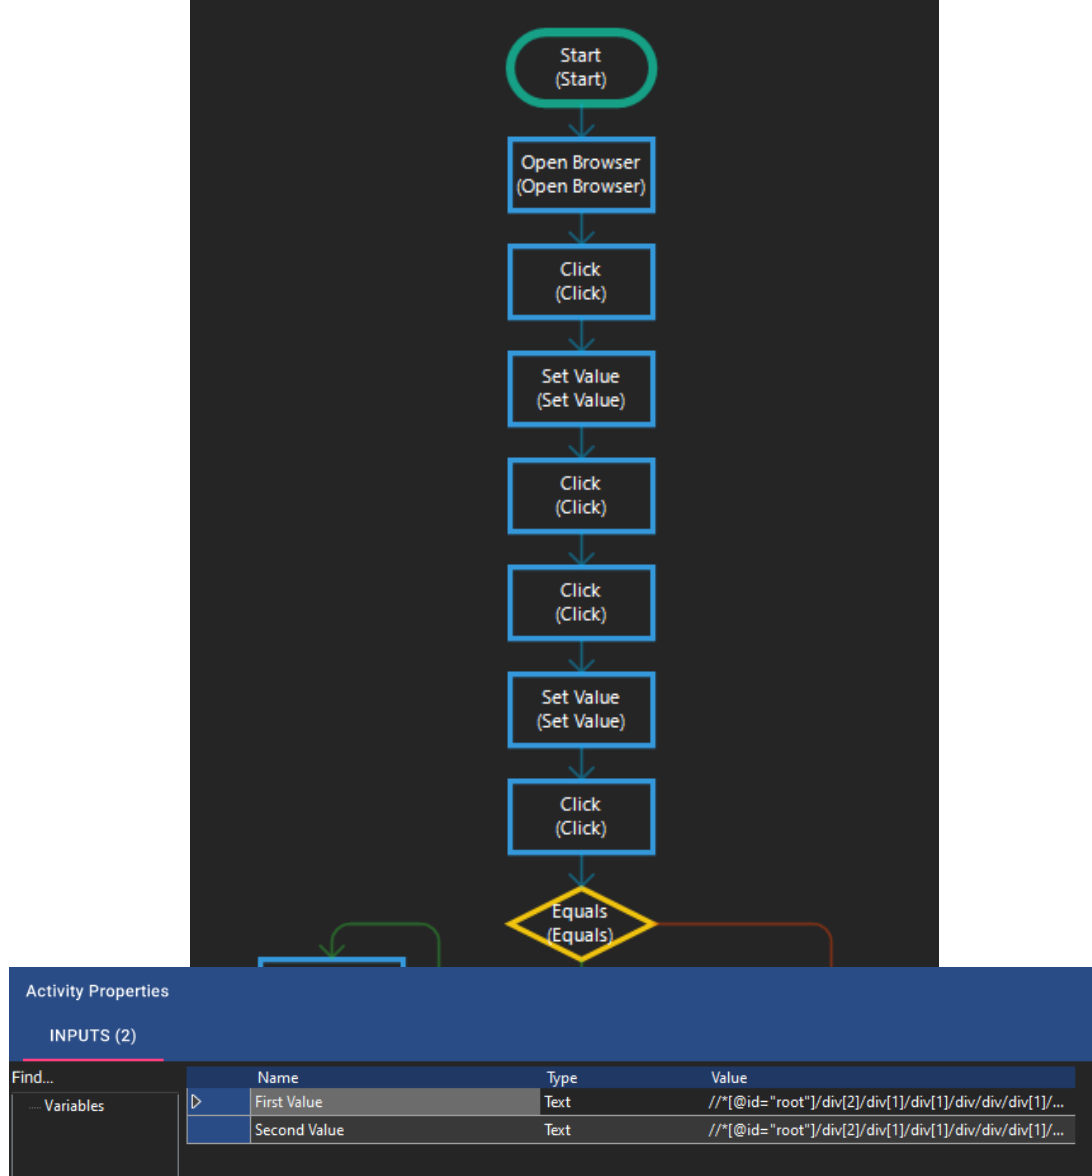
Start
(Start)

Open Browser
(Open Browser)

Click
(Click)

Set Value
(Set Value)

Click
(Click)

Click
(Click)

Set Value
(Set Value)

Click
(Click)

Equals
(Equals)

Activity Properties

INPUTS (2)

Find...

Variables

| | Name | Type | Value |
|---|---|---|---|
| ▷ | First Value | Text | //*[@id="root"]/div[2]/div[1]/div[1]/div/div/div[1]/... |
| | Second Value | Text | //*[@id="root"]/div[2]/div[1]/div[1]/div/div/div[1]/... |